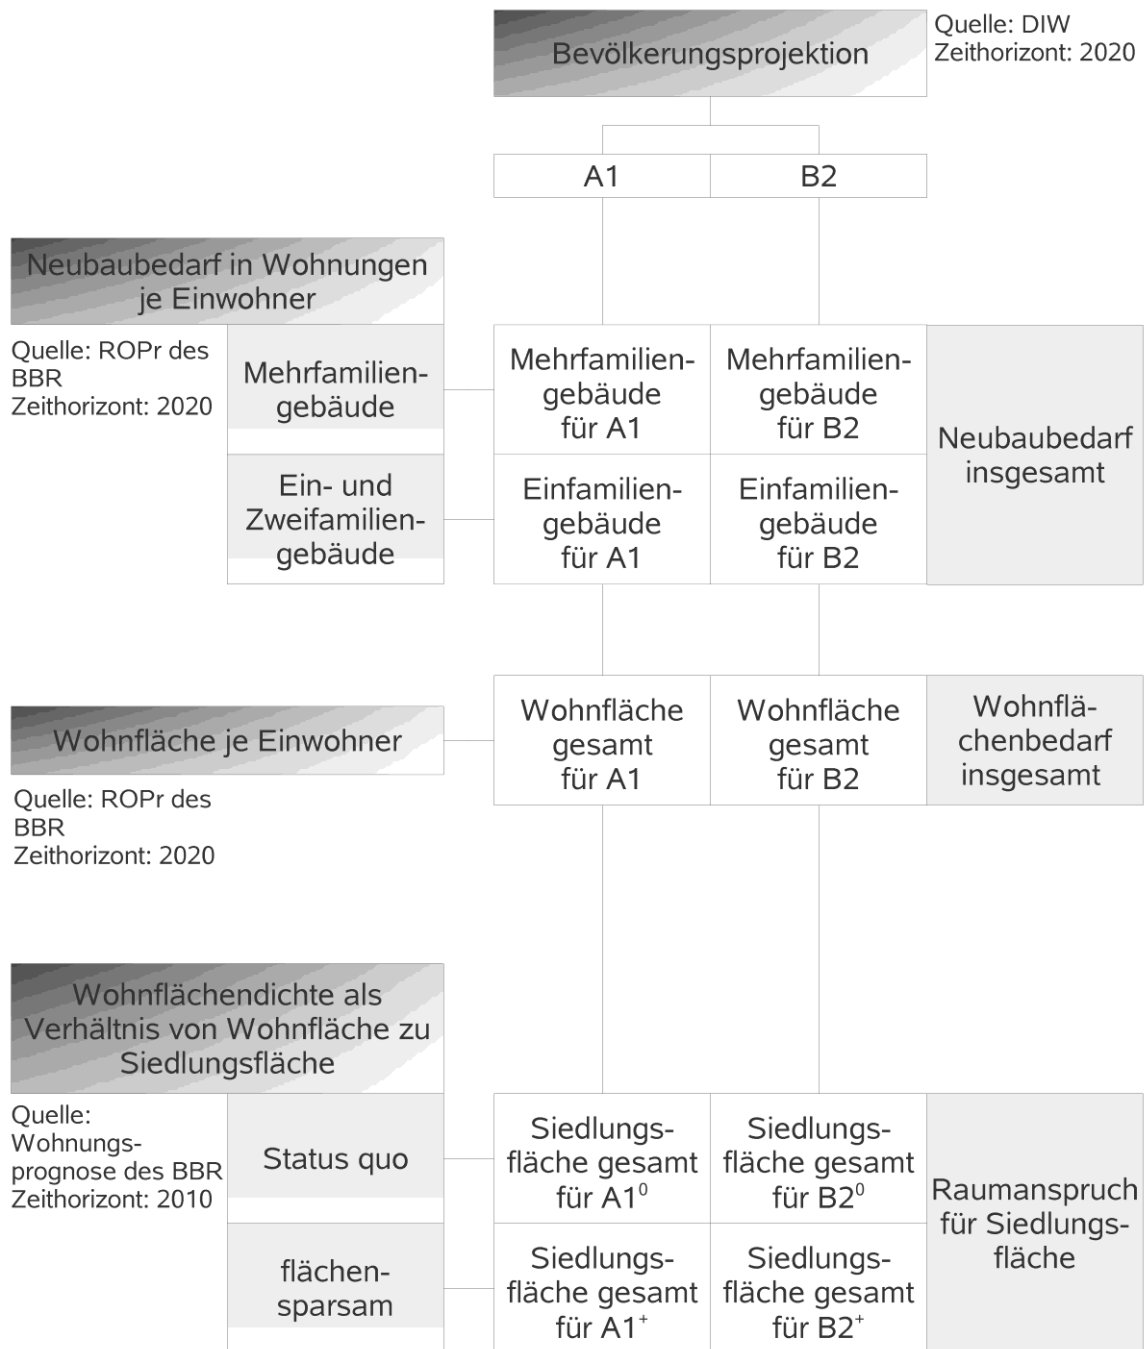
Bevölkerungsprojektion

Quelle: DIW
Zeithorizont: 2020

A1

B2

Neubaubedarf in Wohnungen je Einwohner

Quelle: ROPr des BBR
Zeithorizont: 2020

Mehrfamiliengebäude

Ein- und Zweifamiliengebäude

Mehrfamiliengebäude für A1

Mehrfamiliengebäude für B2

Neubaubedarf insgesamt

Einfamiliengebäude für A1

Einfamiliengebäude für B2

Wohnfläche je Einwohner

Quelle: ROPr des BBR
Zeithorizont: 2020

Wohnfläche gesamt für A1

Wohnfläche gesamt für B2

Wohnflächenbedarf insgesamt

Wohnflächendichte als Verhältnis von Wohnfläche zu Siedlungsfläche

Quelle: Wohnungsprognose des BBR
Zeithorizont: 2010

Status quo

flächensparsam

Siedlungsfläche gesamt für A1$^0$

Siedlungsfläche gesamt für B2$^0$

Raumanspruch für Siedlungsfläche

Siedlungsfläche gesamt für A1$^+$

Siedlungsfläche gesamt für B2$^+$